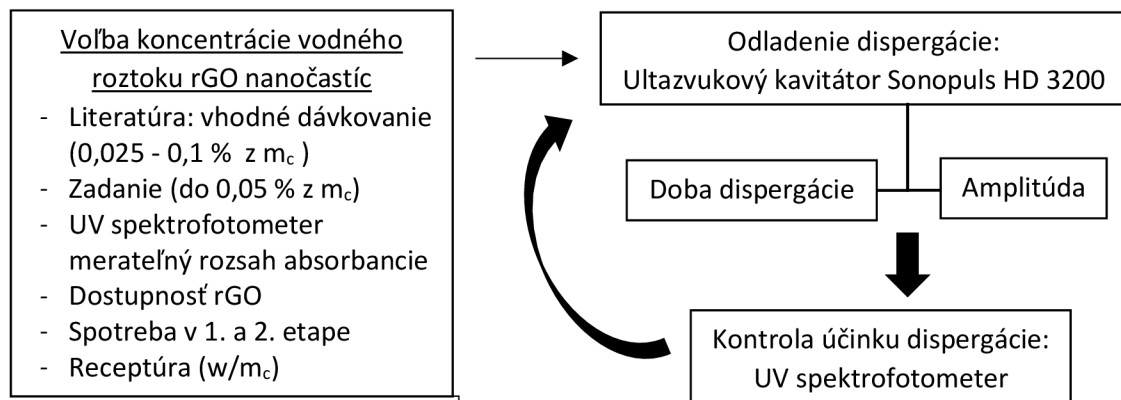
Voľba koncentrácie vodného roztoku rGO nanočastíc
- Literatúra: vhodné dávkovanie (0,025 - 0,1 % z $m_c$ )
- Zadanie (do 0,05 % z $m_c$)
- UV spektrofotometer merateľný rozsah absorbancie
- Dostupnosť rGO
- Spotreba v 1. a 2. etape
- Receptúra (w/$m_c$)

Odladenie dispergácie: Ultazvukový kavitátor Sonopuls HD 3200

Doba dispergácie

Amplitúda

Kontrola účinku dispergácie: UV spektrofotometer